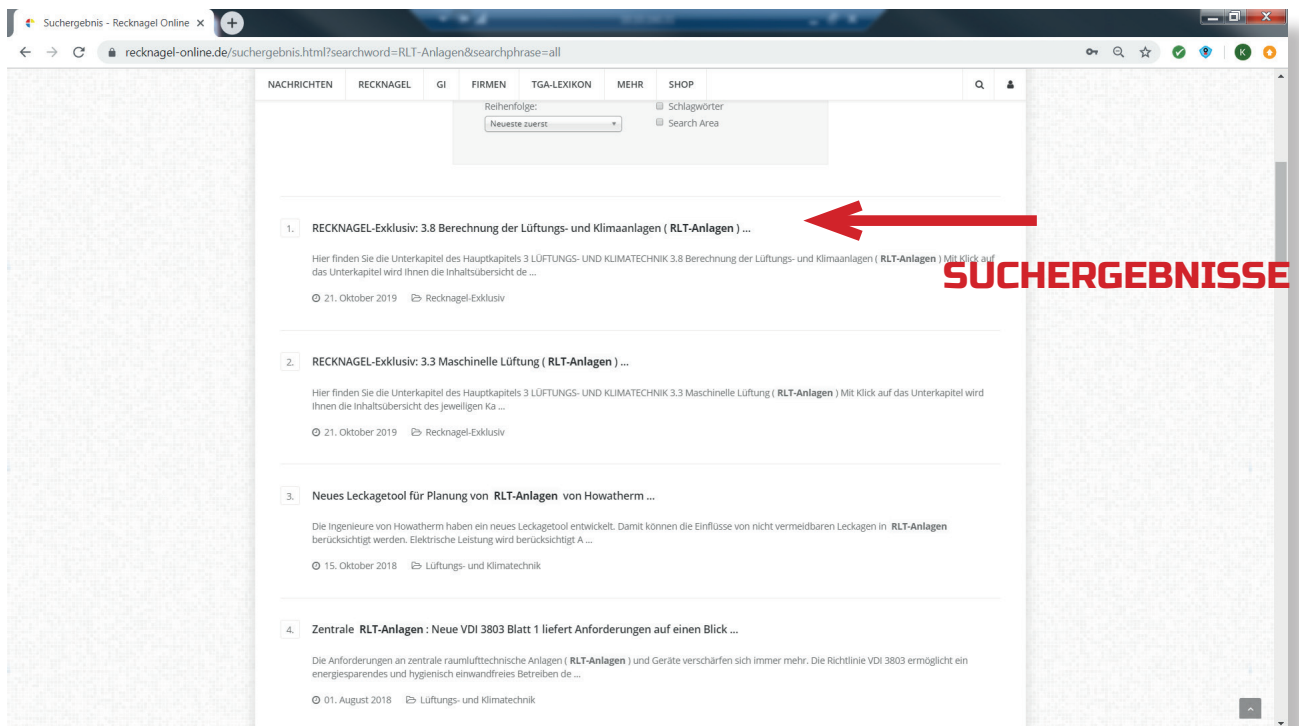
Suchergebnis - Recknagel Online ×

recknagel-online.de/suchergebnis.html?searchword=RLT-Anlagen&searchphrase=all

K

NACHRICHTEN RECKNAGEL GI FIRMEN TGA-LEXIKON MEHR SHOP

Reihenfolge:
Neueste zuerst
Schlagwörter
Search Area

1. RECKNAGEL-Exklusiv: 3.8 Berechnung der Lüftungs- und Klimaanlagen ( **RLT-Anlagen** ) ...

Hier finden Sie die Unterkapitel des Hauptkapitels 3 LÜFTUNGS- UND KLIMATECHNIK 3.8 Berechnung der Lüftungs- und Klimaanlagen ( **RLT-Anlagen** ) Mit Klick auf das Unterkapitel wird Ihnen die Inhaltsübersicht de ...

SUCHERGEBNISSE

21. Oktober 2019 Recknagel-Exklusiv

2. RECKNAGEL-Exklusiv: 3.3 Maschinelle Lüftung ( **RLT-Anlagen** ) ...

Hier finden Sie die Unterkapitel des Hauptkapitels 3 LÜFTUNGS- UND KLIMATECHNIK 3.3 Maschinelle Lüftung ( **RLT-Anlagen** ) Mit Klick auf das Unterkapitel wird Ihnen die Inhaltsübersicht des jeweiligen Ka ...

21. Oktober 2019 Recknagel-Exklusiv

3. Neues Leckagetool für Planung von **RLT-Anlagen** von Howatherm ...

Die Ingenieure von Howatherm haben ein neues Leckagetool entwickelt. Damit können die Einflüsse von nicht vermeidbaren Leckagen in **RLT-Anlagen** berücksichtigt werden. Elektrische Leistung wird berücksichtigt A ...

15. Oktober 2018 Lüftungs- und Klimatechnik

4. Zentrale **RLT-Anlagen** : Neue VDI 3803 Blatt 1 liefert Anforderungen auf einen Blick ...

Die Anforderungen an zentrale raumlufttechnische Anlagen ( **RLT-Anlagen** ) und Geräte verschärfen sich immer mehr. Die Richtlinie VDI 3803 ermöglicht ein energiesparendes und hygienisch einwandfreies Betreiben de ...

01. August 2018 Lüftungs- und Klimatechnik